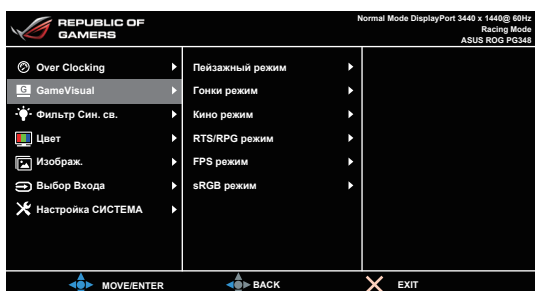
REPUBLIC OF GAMERS

Normal Mode DisplayPort 3440 x 1440@ 60Hz
Racing Mode
ASUS ROG PG348

Over Clocking
GameVisual
Фильтр Син. св.
Цвет
Изображ.
Выбор Входа
Настройка СИСТЕМА

Пейзажный режим
Гонки режим
Кино режим
RTS/RPG режим
FPS режим
sRGB режим

MOVE/ENTER
BACK
EXIT